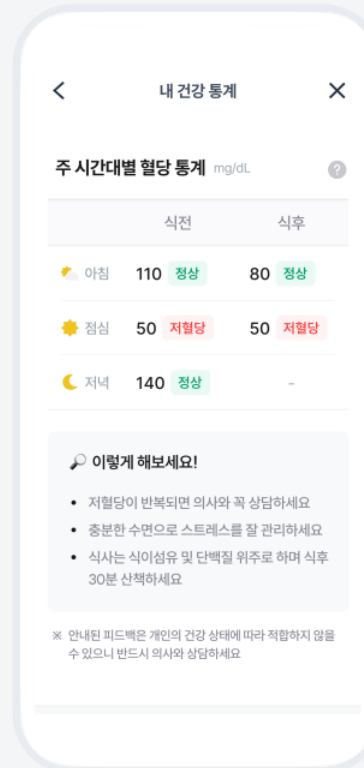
<

내 건강 통계

X

주 시간대별 혈당 통계 mg/dL

?

| | 식전 | 식후 |
|---|---|---|
| 아침 | 110 정상 | 80 정상 |
| 점심 | 50 저혈당 | 50 저혈당 |
| 저녁 | 140 정상 | - |

이렇게 해보세요!

• 저혈당이 반복되면 의사와 꼭 상담하세요

• 충분한 수면으로 스트레스를 잘 관리하세요

• 식사는 식이섬유 및 단백질 위주로 하며 식후 30분 산책하세요

※ 안내된 피드백은 개인의 건강 상태에 따라 적합하지 않을 수 있으니 반드시 의사와 상담하세요